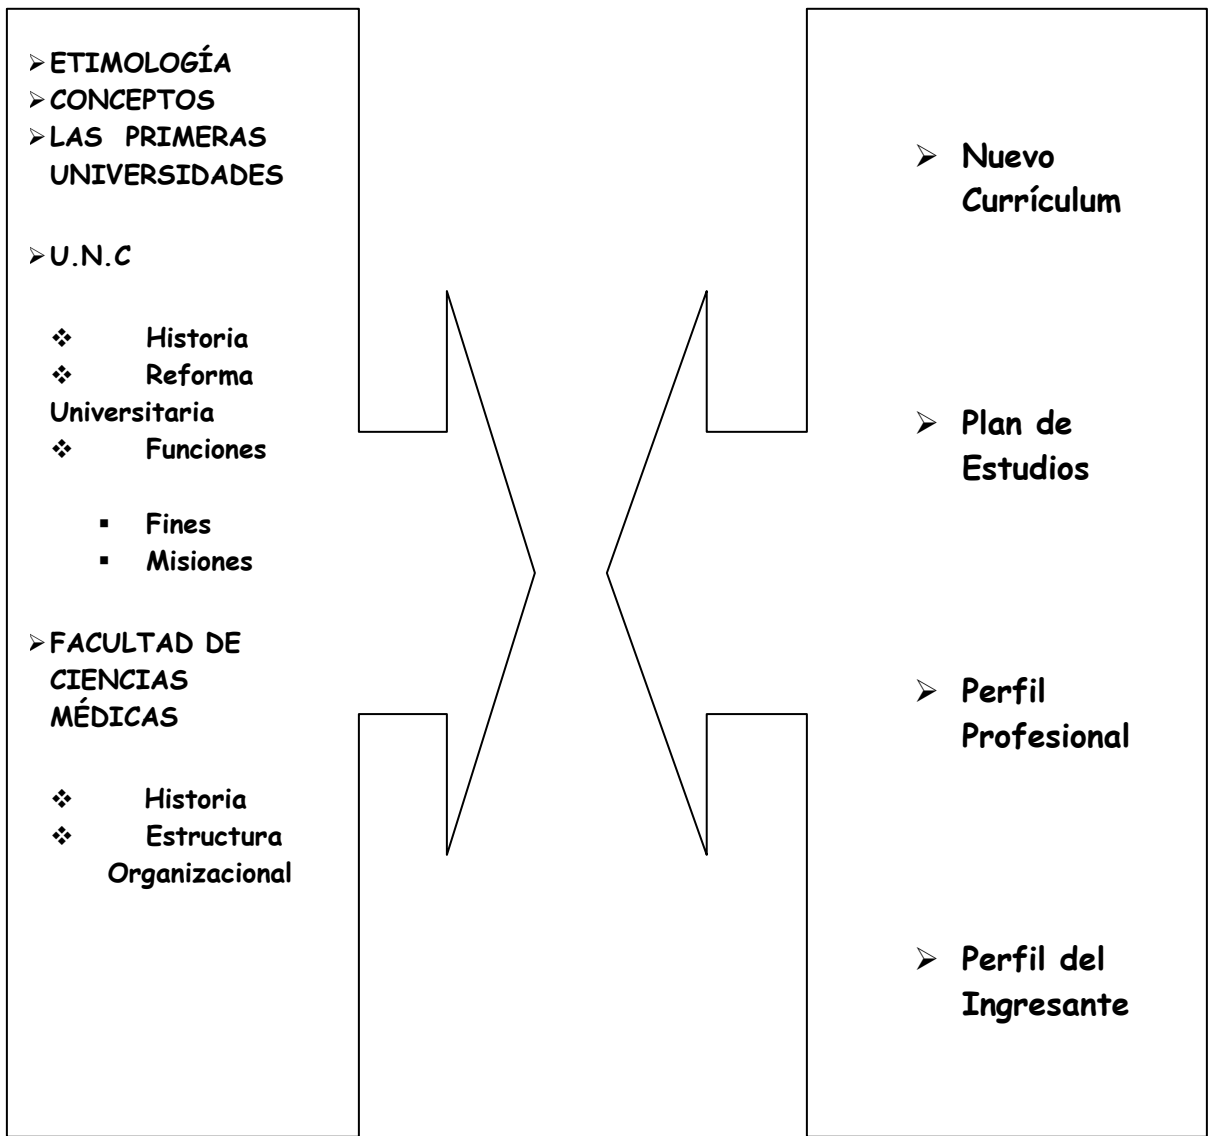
ETIMOLOGÍA
CONCEPTOS
LAS PRIMERAS UNIVERSIDADES

U.N.C

Historia
Reforma Universitaria
Funciones

Fines
Misiones

FACULTAD DE CIENCIAS MÉDICAS

Historia
Estructura Organizacional

Nuevo Currículum

Plan de Estudios

Perfil Profesional

Perfil del Ingresante